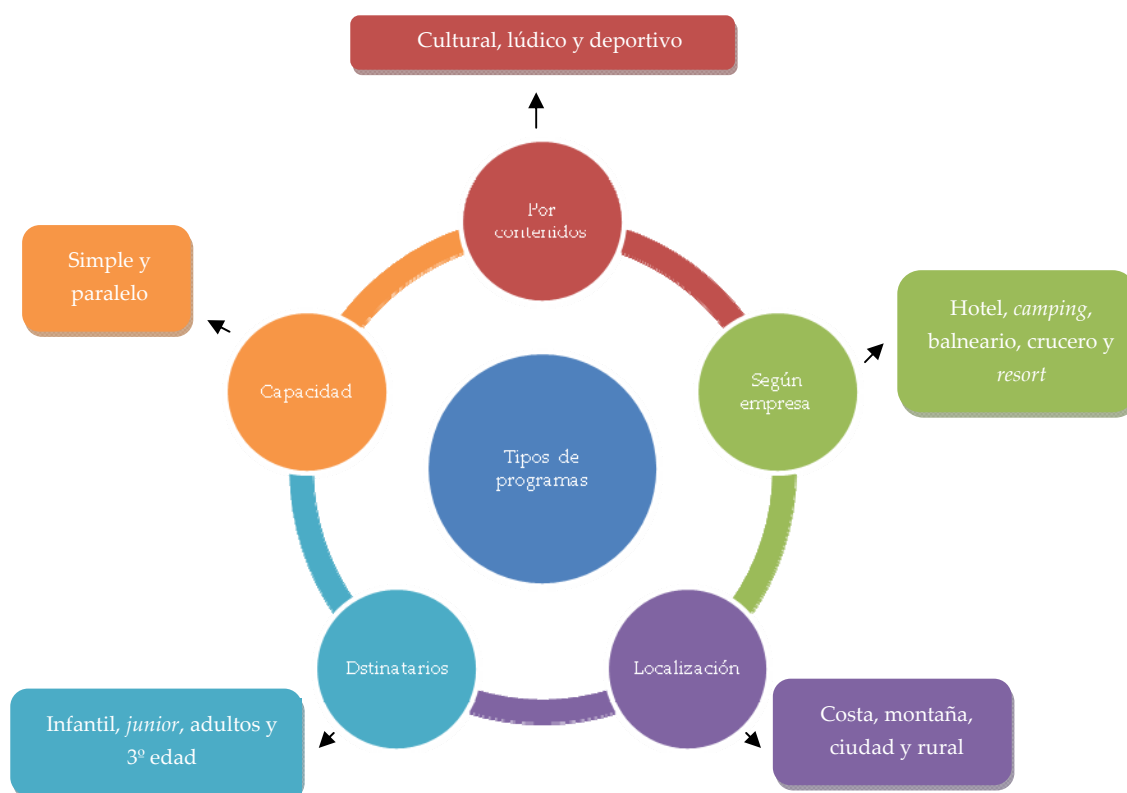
Cultural, lúdico y deportivo

Por contenidos

Simple y paralelo

Capacidad

Tipos de programas

Según empresa

Hotel, *camping*, balneario, crucero y *resort*

Dstinatarios

Localización

Infantil, *junior*, adultos y 3º edad

Costa, montaña, ciudad y rural